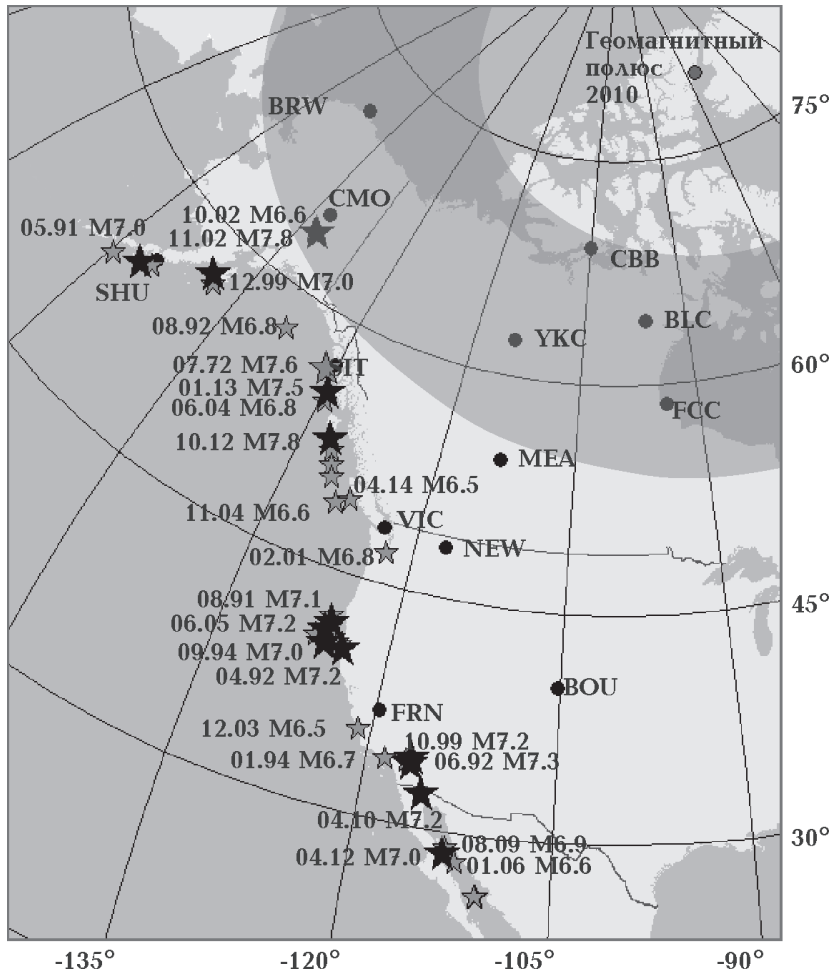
Геомагнитный полюс 2010

75°

BRW

CMO

10.02 M6.6

05.91 M7.0

11.02 M7.8

CBB

SHU

12.99 M7.0

BLC

08.92 M6.8

YKC

07.72 M7.6

SIT

60°

01.13 M7.5

FCC

06.04 M6.8

10.12 M7.8

MEA

04.14 M6.5

11.04 M6.6

VIC

02.01 M6.8

NEW

08.91 M7.1

45°

06.05 M7.2

09.94 M7.0

04.92 M7.2

BOU

FRN

12.03 M6.5

10.99 M7.2

01.94 M6.7

06.92 M7.3

04.10 M7.2

30°

08.09 M6.9

04.12 M7.0

01.06 M6.6

-135°

-120°

-105°

-90°